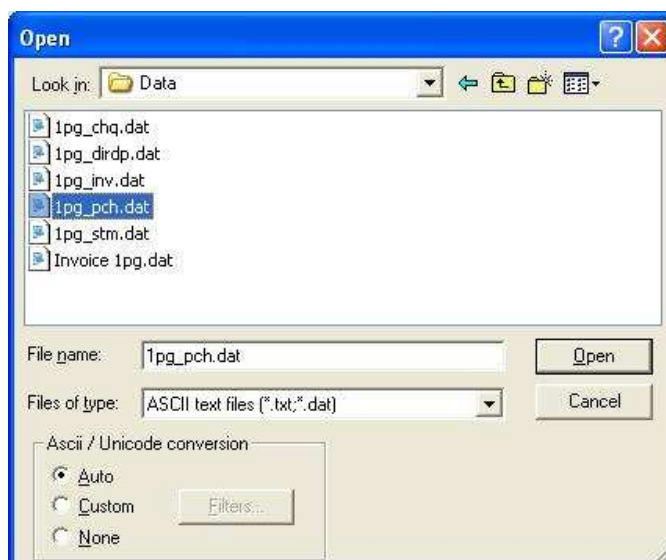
Open

Look in: Data

1pg_chq.dat
1pg_dirdp.dat
1pg_inv.dat
1pg_pch.dat
1pg_stm.dat
Invoice 1pg.dat

File name: 1pg_pch.dat
Open

Files of type: ASCII text files (*.txt;*.dat)
Cancel

Ascii / Unicode conversion
Auto
Custom
Filters...
None